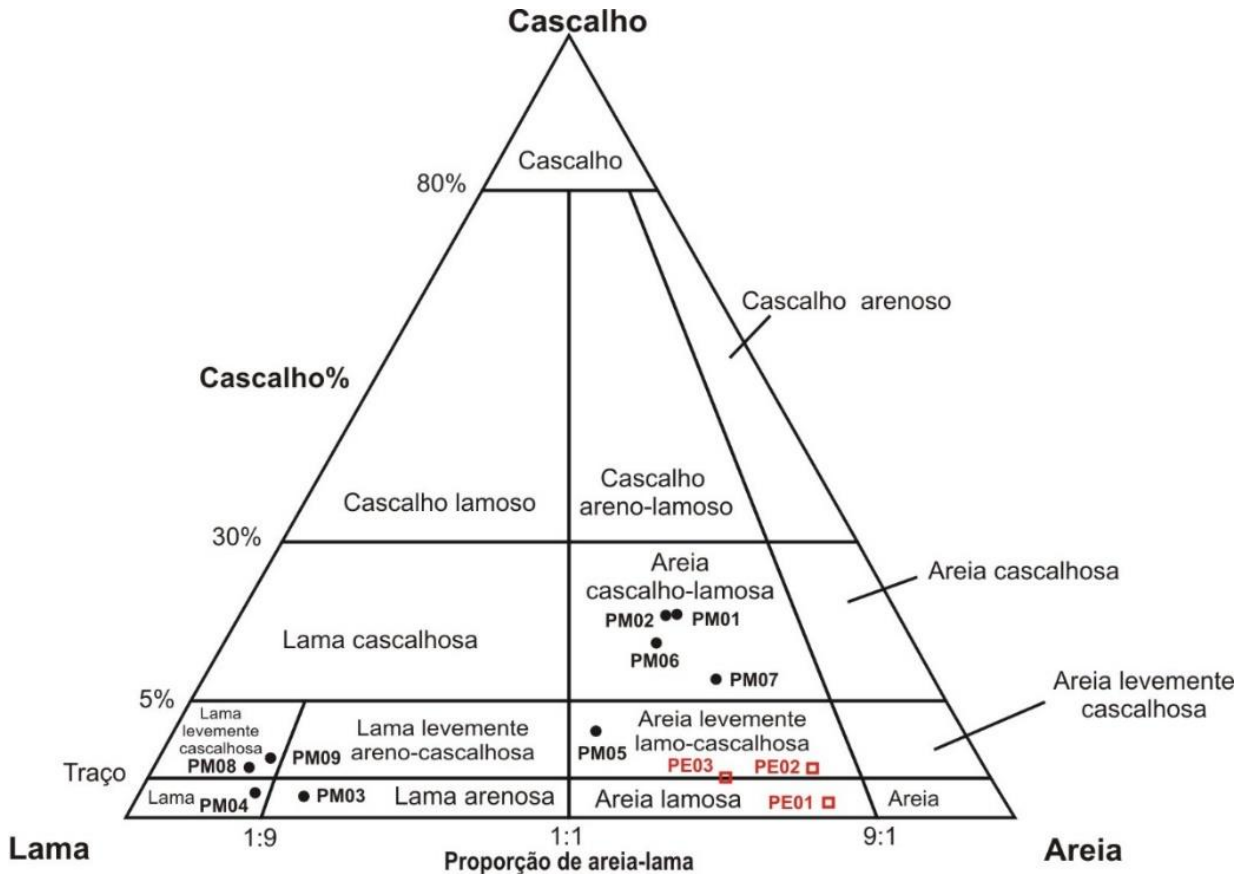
Cascalho

Cascalho

80%

Cascalho arenoso

Cascalho%

Cascalho lamoso

Cascalho areno-lamoso

30%

Areia cascalho-lamosa

Areia cascalhosa

Lama cascalhosa

PM02 PM01

PM06

PM07

5%

Areia levemente cascalhosa

Lama levemente cascalhosa

Lama levemente areno-cascalhosa

Areia levemente lamo-cascalhosa

PM05

PM08

PM09

Traço

PE03

PE02

Lama

PM04

PM03

Lama arenosa

Areia lamosa

PE01

Areia

Lama

1:9

1:1

9:1

Areia

Proporção de areia-lama